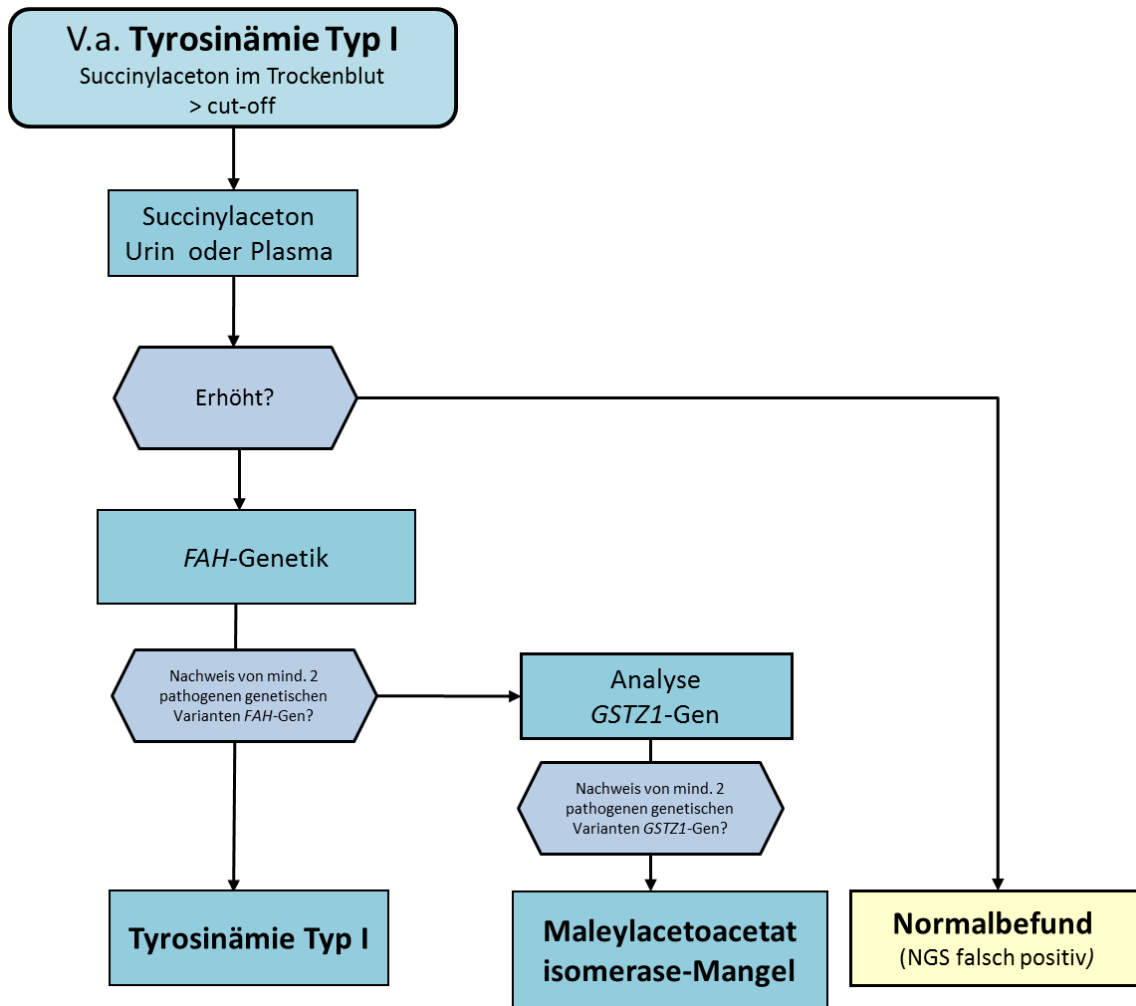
V.a. **Tyrosinämie Typ I**
Succinylaceton im Trockenblut
> cut-off

Succinylaceton
Urin oder Plasma

Erhöht?

*FAH*-Genetik

Nachweis von mind. 2 pathogenen genetischen Varianten *FAH*-Gen?

Analyse
*GSTZ1*-Gen

Nachweis von mind. 2 pathogenen genetischen Varianten *GSTZ1*-Gen?

**Tyrosinämie Typ I**

**Maleylacetoacetat isomerase-Mangel**

**Normalbefund**
(NGS falsch positiv)